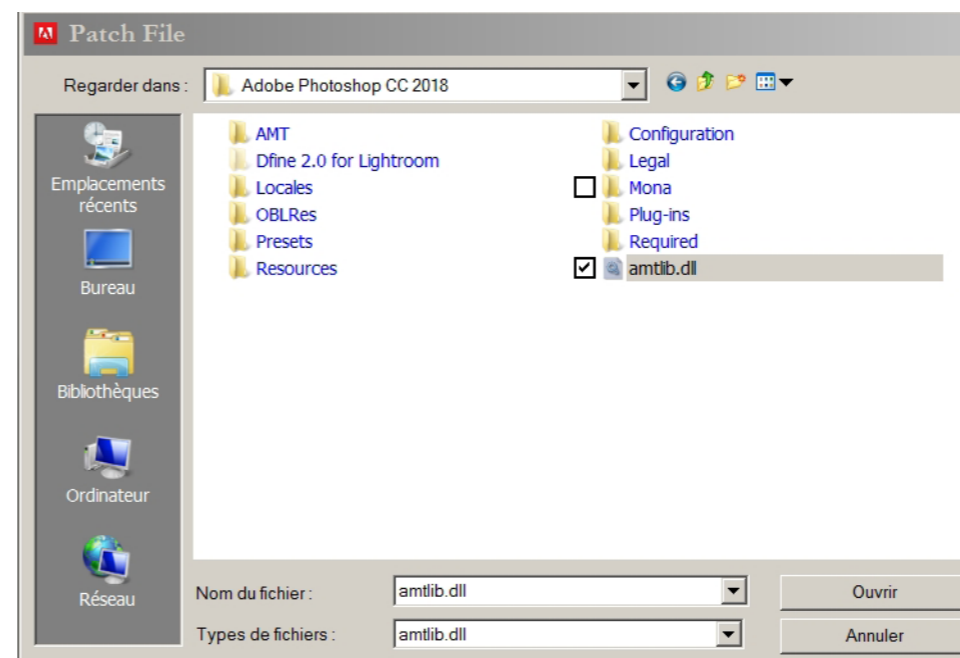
Patch File

Regarder dans : Adobe Photoshop CC 2018

Emplacements récents
Bureau
Bibliothèques
Ordinateur
Réseau

AMT
Dfine 2.0 for Lightroom
Locales
OBLRes
Presets
Resources

Configuration
Legal
Mona
Plug-ins
Required
amtlib.dll

Nom du fichier : amtlib.dll
Types de fichiers : amtlib.dll

Ouvrir
Annuler